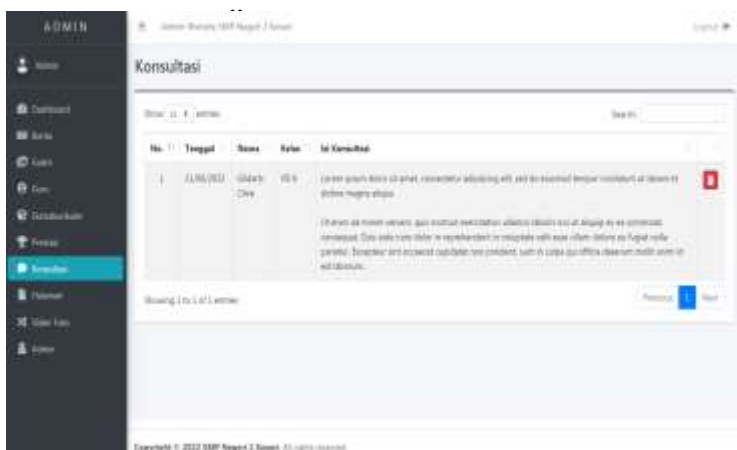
ADMIN

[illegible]

Konsultasi

Show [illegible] entries

Search:

| No. | Tanggal | Nama | Kelas | Isi Konsultasi | |
|---|---|---|---|---|---|
| 1 | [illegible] | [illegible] | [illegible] | Lorem ipsum dolor sit amet, consectetur adipiscing elit, sed do eiusmod tempor incididunt ut labore et dolore magna aliqua. Ut enim ad minim veniam, quis nostrud exercitation ullamco laboris nisi ut aliquip ex ea commodo consequat. Duis aute irure dolor in reprehenderit in voluptate velit esse cillum dolore eu fugiat nulla pariatur. Excepteur sint occaecat cupidatat non proident, sunt in culpa qui officia deserunt mollit anim id est laborum. | |

Showing 1 to 1 of 1 entries

Previous 1 Next

Copyright © 2022 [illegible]